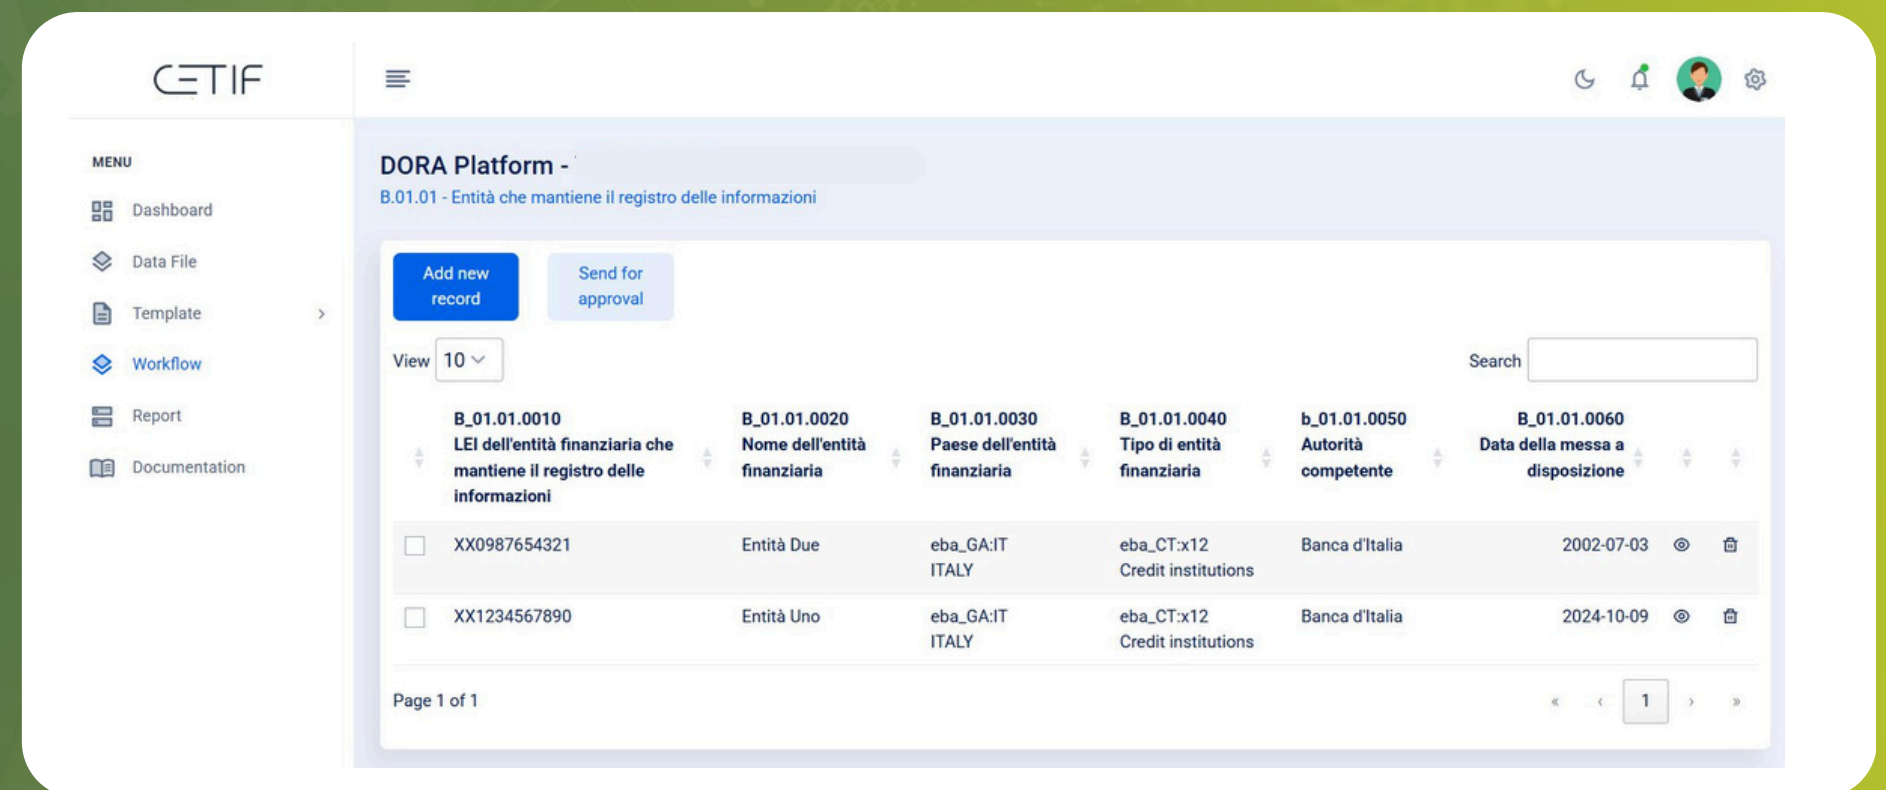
CETIF

MENU

Dashboard

Data File

Template

Workflow

Report

Documentation

DORA Platform -

B.01.01 - Entità che mantiene il registro delle informazioni

Add new record

Send for approval

View 10

Search

| | B_01.01.0010 LEI dell'entità finanziaria che mantiene il registro delle informazioni | B_01.01.0020 Nome dell'entità finanziaria | B_01.01.0030 Paese dell'entità finanziaria | B_01.01.0040 Tipo di entità finanziaria | b_01.01.0050 Autorità competente | B_01.01.0060 Data della messa a disposizione | | |
|---|---|---|---|---|---|---|---|---|
| | XX0987654321 | Entità Due | eba_GA:IT ITALY | eba_CT:x12 Credit institutions | Banca d'Italia | 2002-07-03 | | |
| | XX1234567890 | Entità Uno | eba_GA:IT ITALY | eba_CT:x12 Credit institutions | Banca d'Italia | 2024-10-09 | | |

Page 1 of 1

« ‹ 1 › »